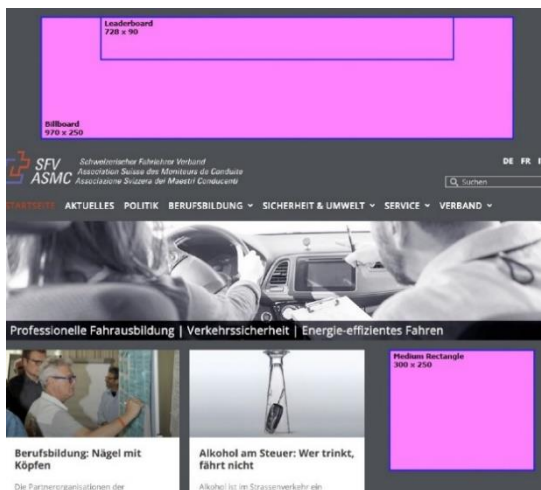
Leaderboard
728 x 90

Billboard
970 x 250

SFV ASMC

Schweizerischer Fahrlehrer Verband
Association Suisse des Moniteurs de Conduite
Associazione Svizzera dei Maestri Conducenti

DE FR I

Suchen

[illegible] AKTUELLES POLITIK BERUFSBILDUNG ˅ SICHERHEIT & UMWELT ˅ SERVICE ˅ VERBAND ˅

Professionelle Fahrausbildung | Verkehrssicherheit | Energie-effizientes Fahren

Medium Rectangle
300 x 250

Berufsbildung: Nägel mit Köpfen

Die Partnerorganisationen der

Alkohol am Steuer: Wer trinkt, fährt nicht

Alkohol ist im Strassenverkehr ein